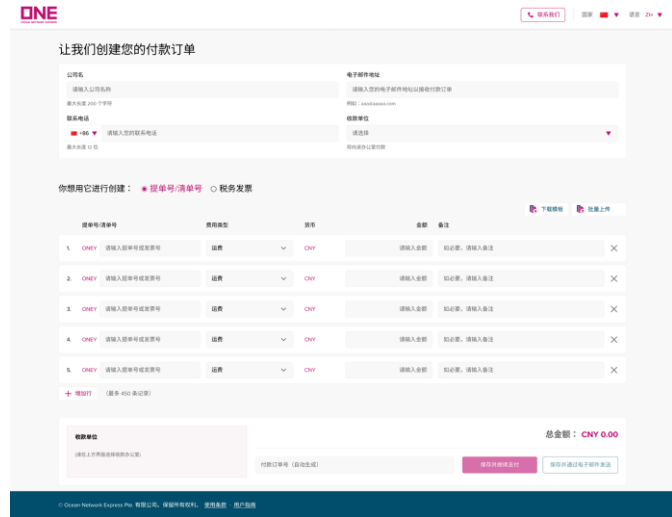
ONE
OCEAN NETWORK EXPRESS

联系我们 国家 语言 ZH

让我们创建您的付款订单

公司名
请输入公司名称
最大长度 200 个字符

电子邮件地址
请输入您的电子邮件地址以接收付款订单
例如：xxx@xxx.com

联系电话
+86 请输入您的联系电话
最大长度 12 位

收款单位
请选择
而向该办公室付款

你想用它进行创建： 提单号/清单号 税务发票

下载模板 批量上传

| | 提单号/清单号 | | 费用类型 | 货币 | 金额 | 备注 | |
|---|---|---|---|---|---|---|---|
| 1. | ONEY | 请输入提单号或发票号 | 运费 | CNY | 请输入金额 | 如必要，请输入备注 | ✕ |
| 2. | ONEY | 请输入提单号或发票号 | 运费 | CNY | 请输入金额 | 如必要，请输入备注 | ✕ |
| 3. | ONEY | 请输入提单号或发票号 | 运费 | CNY | 请输入金额 | 如必要，请输入备注 | ✕ |
| 4. | ONEY | 请输入提单号或发票号 | 运费 | CNY | 请输入金额 | 如必要，请输入备注 | ✕ |
| 5. | ONEY | 请输入提单号或发票号 | 运费 | CNY | 请输入金额 | 如必要，请输入备注 | ✕ |

+ 增加行 (最多 450 条记录)

收款单位
(请在上方面板选择收款办公室)

总金额： CNY 0.00

付款订单号 (自动生成)

保存并继续支付 保存并通过电子邮件发送

© Ocean Network Express Pte. 有限公司。保留所有权利。 使用条款 用户指南